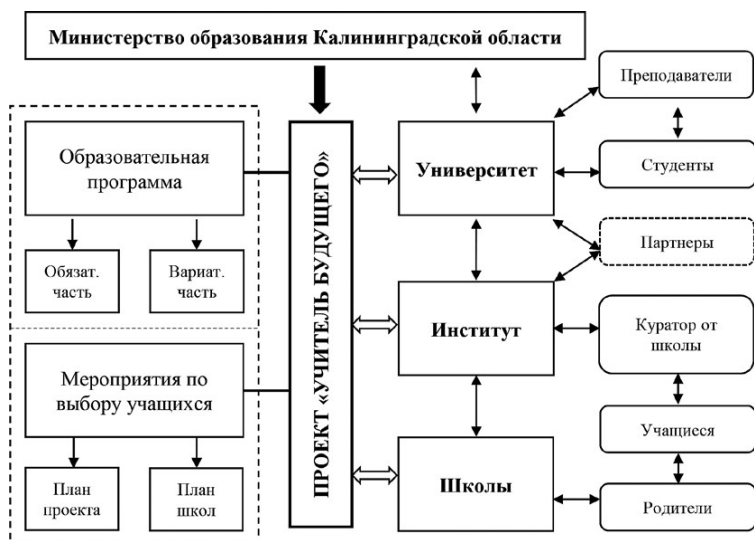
Министерство образования Калининградской области

Образовательная программа

Обязат. часть

Вариат. часть

Мероприятия по выбору учащихся

План проекта

План школ

ПРОЕКТ «УЧИТЕЛЬ БУДУЩЕГО»

Университет

Институт

Школы

Преподаватели

Студенты

Партнеры

Куратор от школы

Учащиеся

Родители